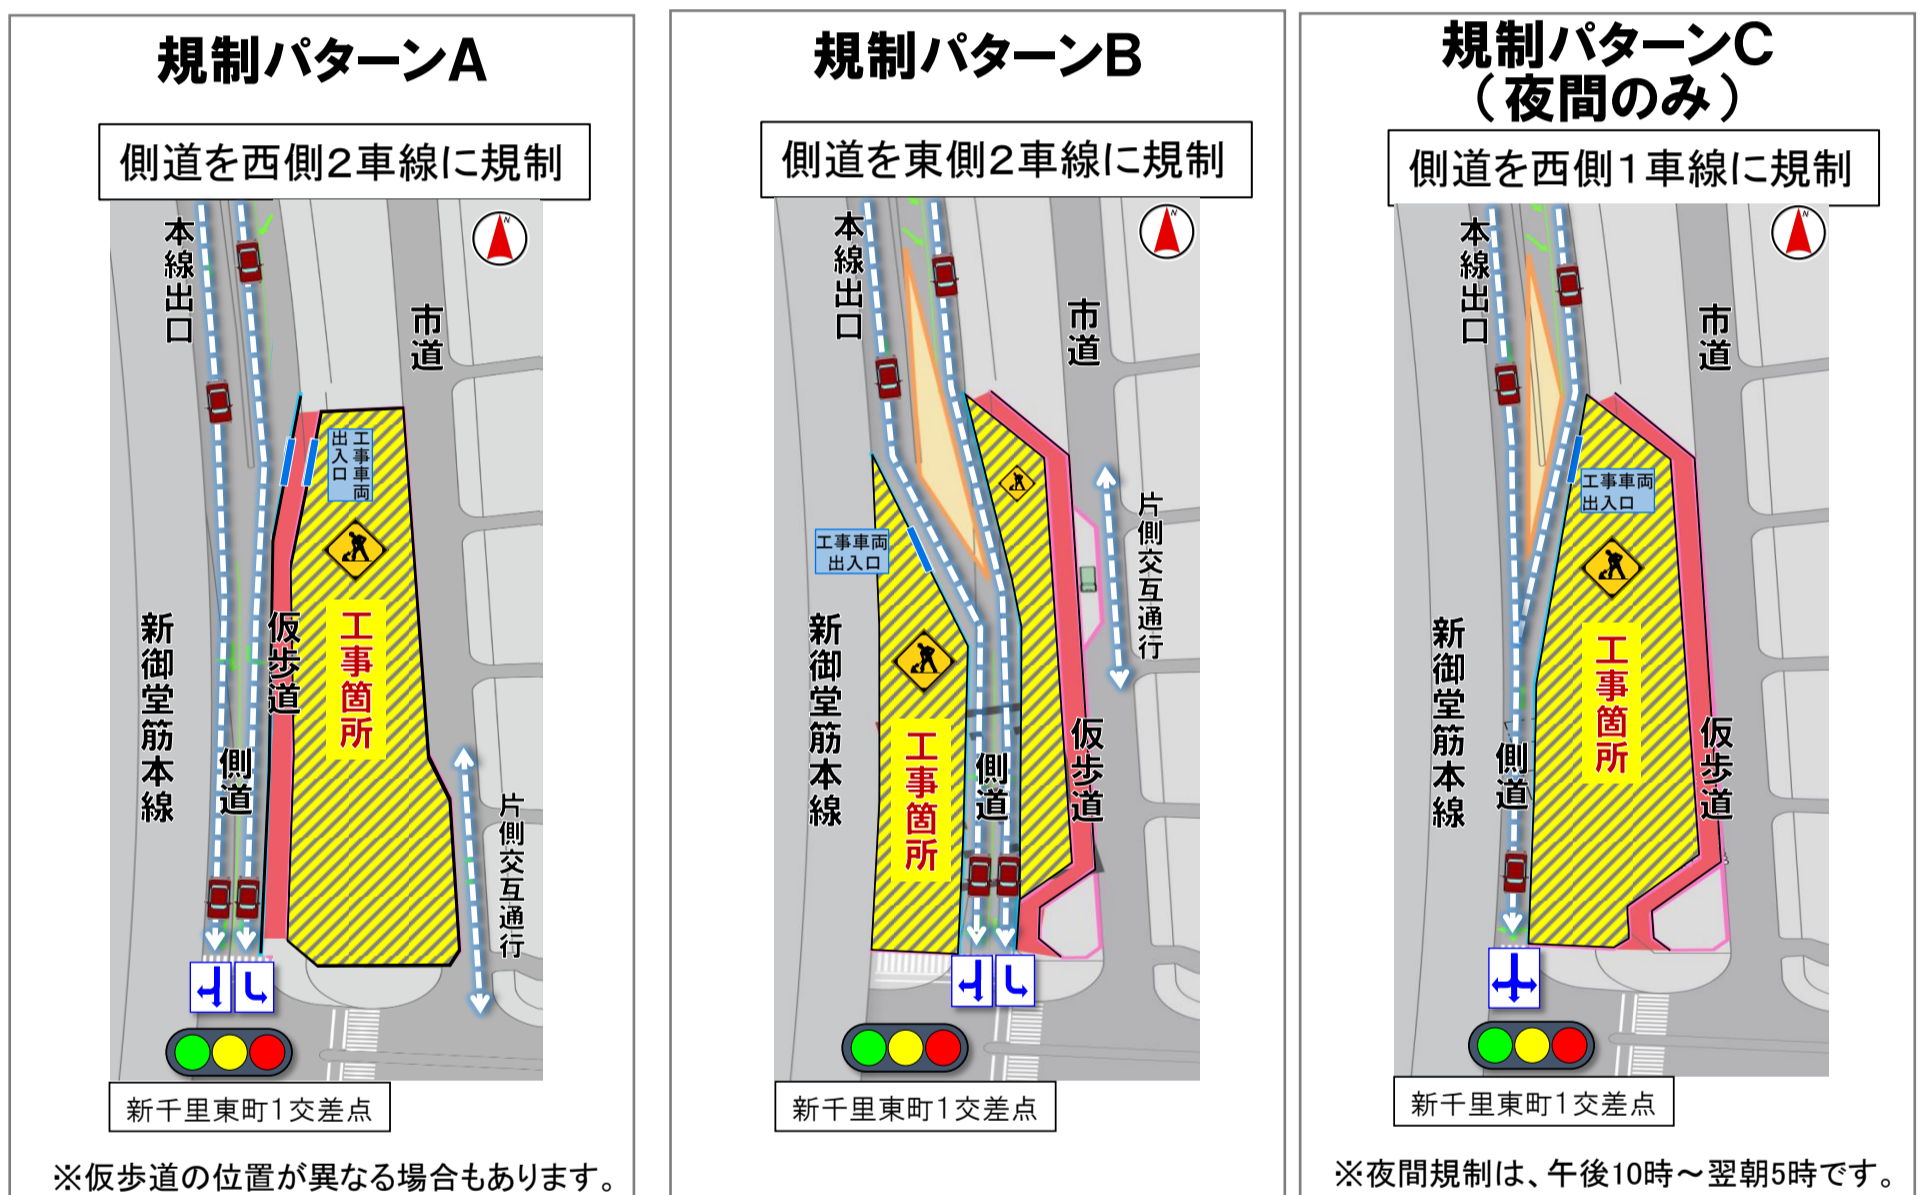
規制パターンA

側道を西側2車線に規制

本線出口

市道

工事車両出入口

仮歩道

工事箇所

新御堂筋本線

側道

片側交互通行

新千里東町1交差点

※仮歩道の位置が異なる場合もあります。

規制パターンB

側道を東側2車線に規制

本線出口

市道

片側交互通行

工事車両出入口

新御堂筋本線

工事箇所

側道

仮歩道

新千里東町1交差点

規制パターンC
（夜間のみ）

側道を西側1車線に規制

本線出口

市道

工事車両出入口

新御堂筋本線

側道

工事箇所

仮歩道

新千里東町1交差点

※夜間規制は、午後10時～翌朝5時です。